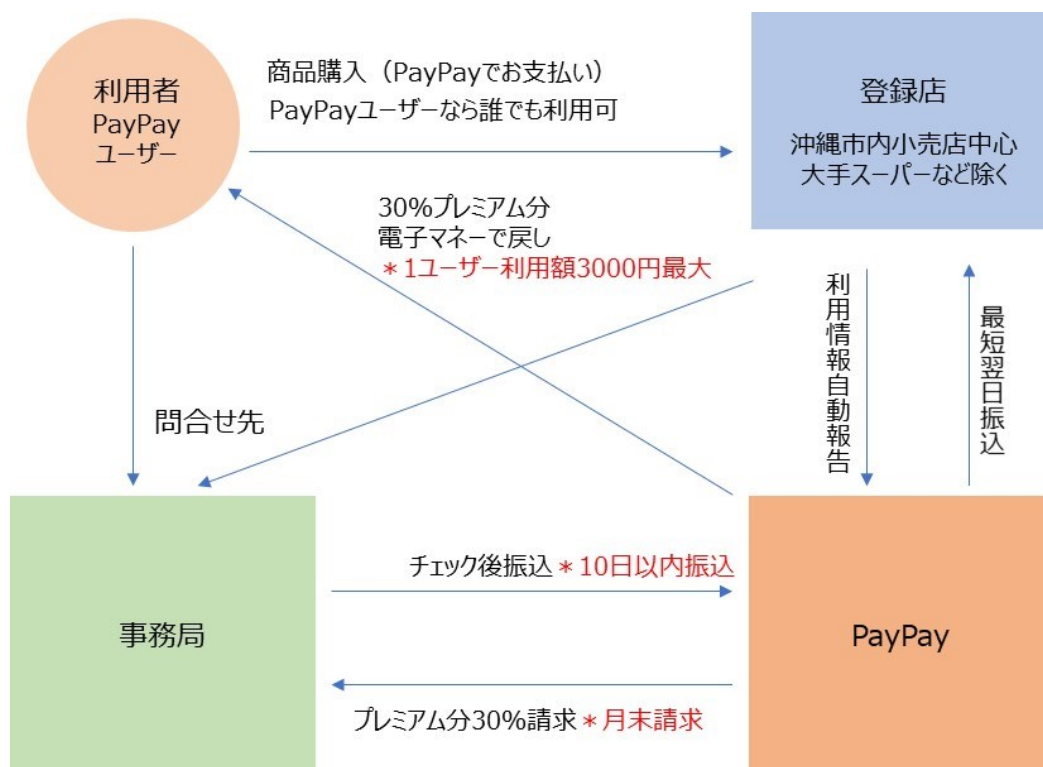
利用者
PayPay
ユーザー

商品購入（PayPayでお支払い）
PayPayユーザーなら誰でも利用可

登録店
沖縄市内小売店中心
大手スーパーなど除く

30%プレミアム分
電子マネーで戻し
＊1ユーザー利用額3000円最大

利用情報自動報告

最短翌日振込

問合せ先

事務局

チェック後振込＊10日以内振込

PayPay

プレミアム分30%請求＊月末請求